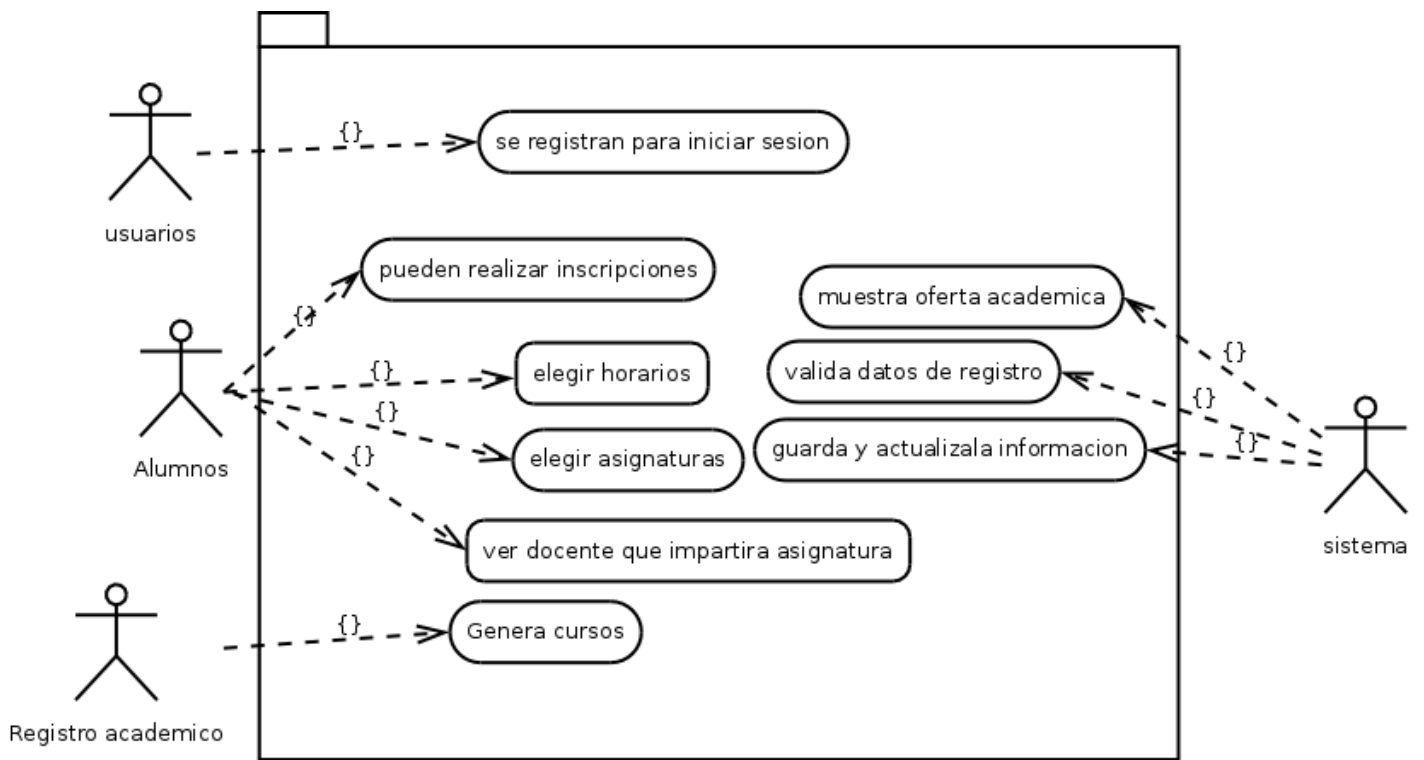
usuarios

{}

se registran para iniciar sesion

pueden realizar inscripciones

{}

Alumnos

{}

elegir horarios

{}

elegir asignaturas

{}

ver docente que impartira asignatura

muestra oferta academica

{}

valida datos de registro

{}

guarda y actualizala informacion

{}

sistema

Registro academico

{}

Genera cursos